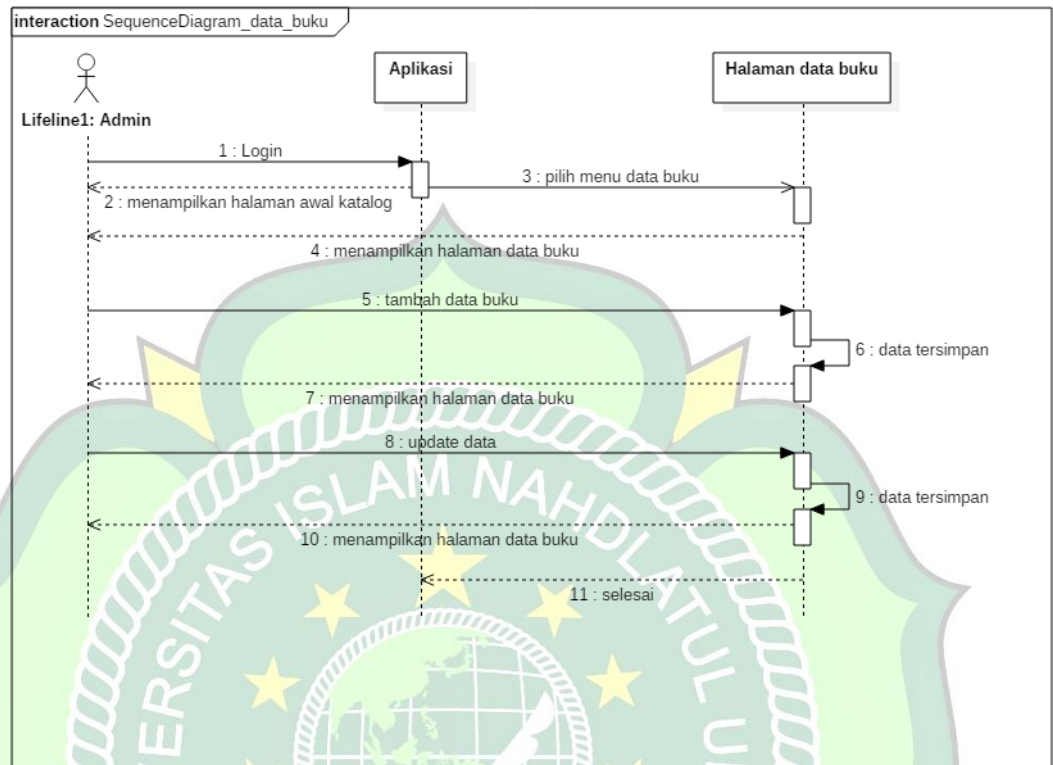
interaction SequenceDiagram_data_buku

Lifeline1: Admin

Aplikasi

Halaman data buku

1 : Login

2 : menampilkan halaman awal katalog

3 : pilih menu data buku

4 : menampilkan halaman data buku

5 : tambah data buku

6 : data tersimpan

7 : menampilkan halaman data buku

8 : update data

9 : data tersimpan

10 : menampilkan halaman data buku

11 : selesai

ERSITAS ISLAM NAHDLATUL U